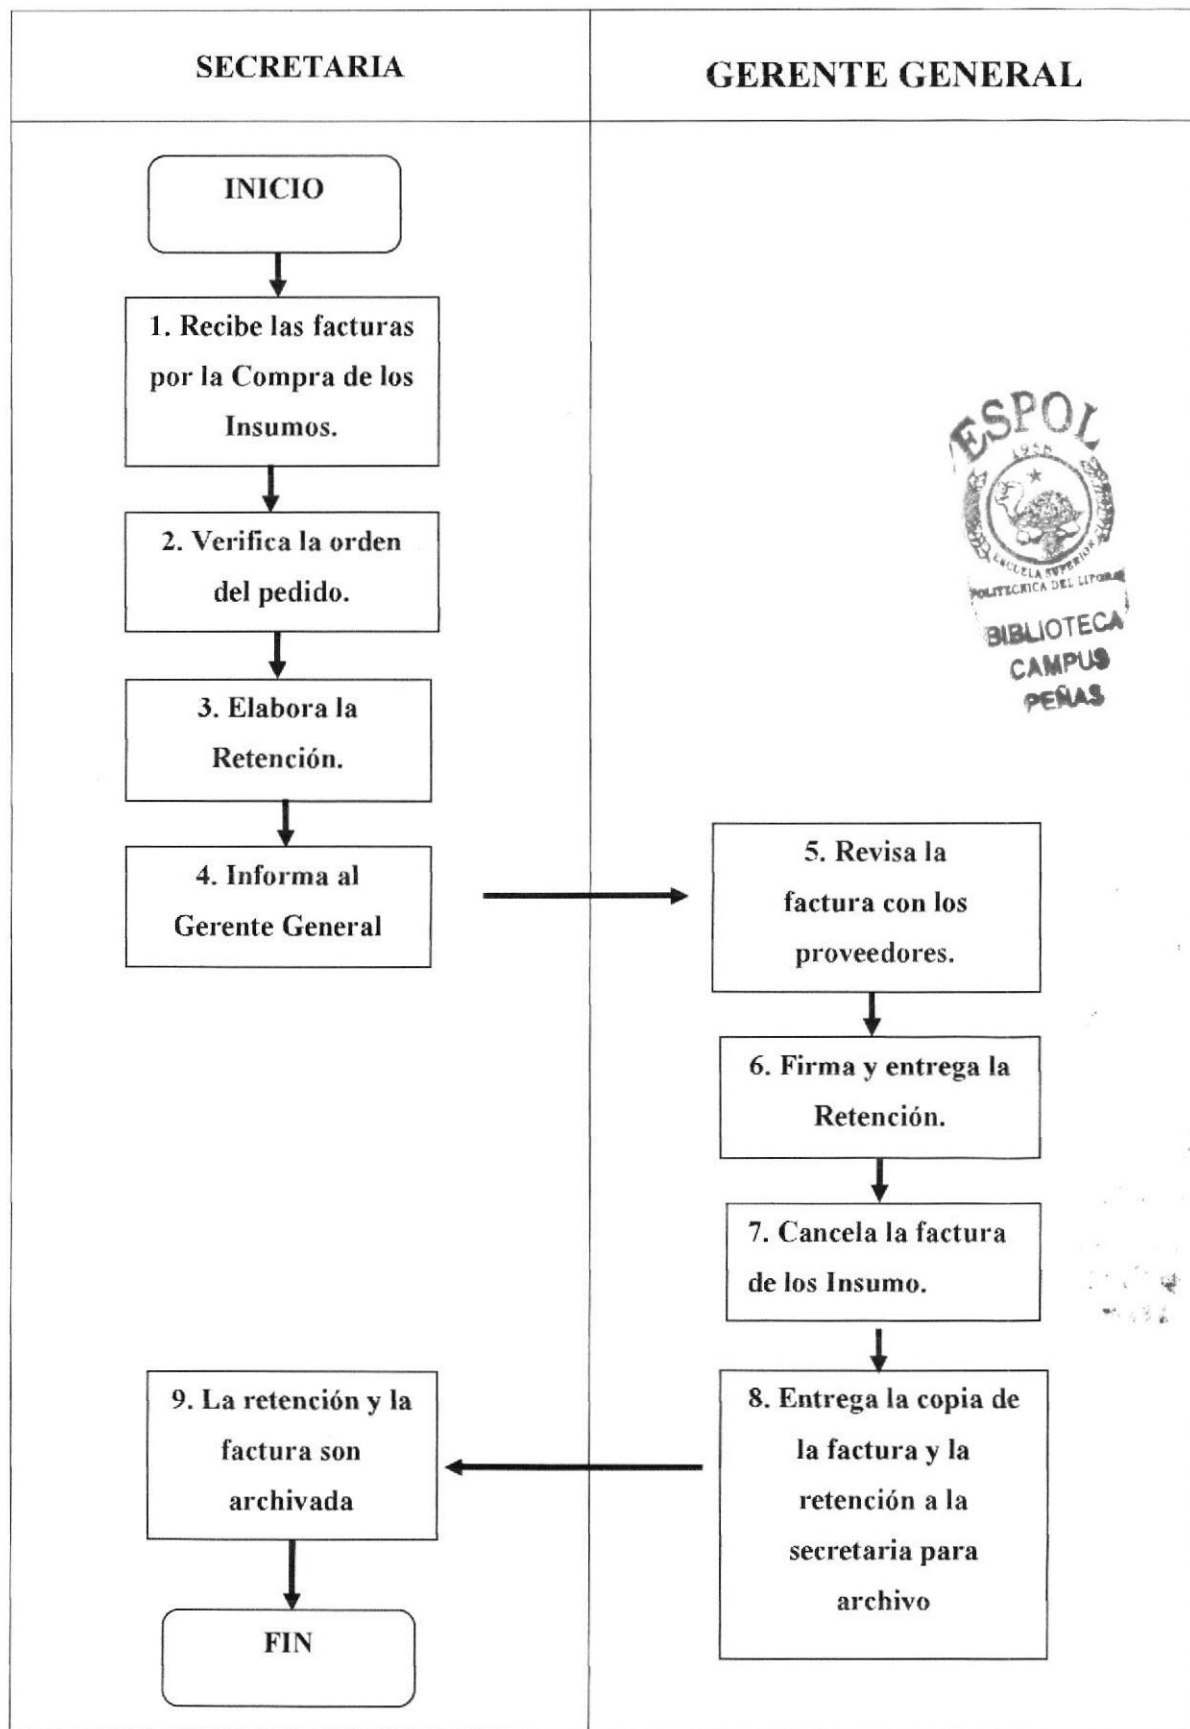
| SECRETARIA | GERENTE GENERAL |
|---|---|

INICIO

1. Recibe las facturas por la Compra de los Insumos.

2. Verifica la orden del pedido.

3. Elabora la Retención.

4. Informa al Gerente General

ESPOL
1958
ESCUELA SUPERIOR POLITECNICA DEL LITORAL
BIBLIOTECA CAMPUS PEÑAS

5. Revisa la factura con los proveedores.

6. Firma y entrega la Retención.

7. Cancela la factura de los Insumo.

8. Entrega la copia de la factura y la retención a la secretaria para archivo

9. La retención y la factura son archivada

FIN